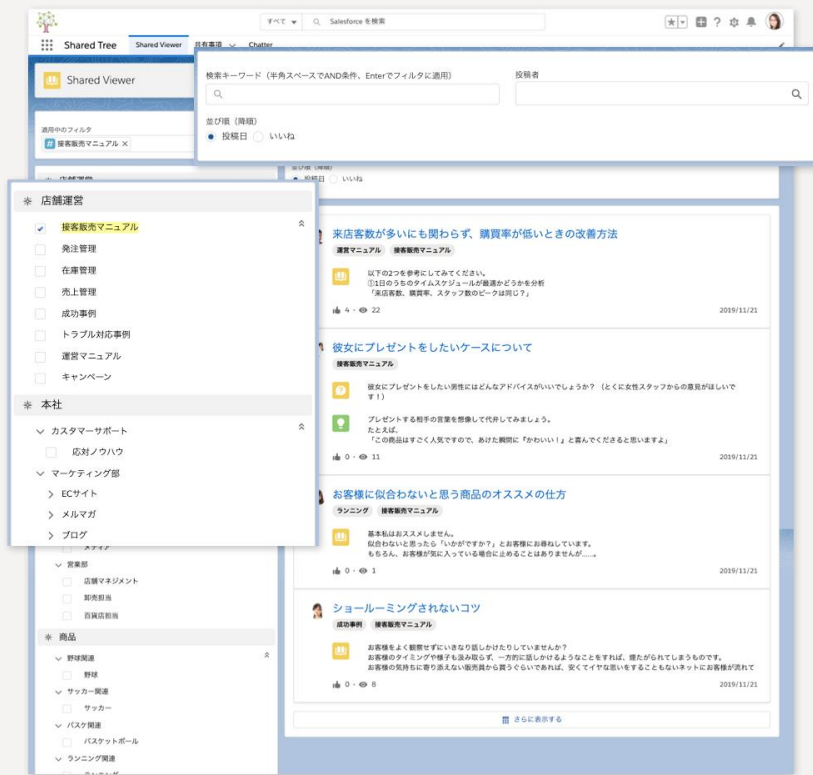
すべて Salesforce を検索

Shared Tree Shared Viewer 共有事項 Chatter

Shared Viewer

適用中のフィルタ
接客販売マニュアル ×

検索キーワード（半角スペースでAND条件、Enterでフィルタに適用）

投稿者

並び順（降順）
投稿日 いいね

店舗運営
接客販売マニュアル
発注管理
在庫管理
売上管理
成功事例
トラブル対応事例
運営マニュアル
キャンペーン

本社
カスタマーサポート
応対ノウハウ
マーケティング部
ECサイト
メルマガ
ブログ
メディア
営業部
店舗マネジメント
卸売担当
百貨店担当

商品
野球関連
野球
サッカー関連
サッカー
バスケ関連
バスケットボール
ランニング関連

来店客数が多いにも関わらず、購買率が低いときの改善方法
運営マニュアル 接客販売マニュアル
以下の2つを参考にしてみてください。
①1日のうちのタイムスケジュールが最適かどうかを分析
「来店客数、購買率、スタッフ数のピークは同じ？」
4 · 22 2019/11/21

彼女にプレゼントをしたいケースについて
接客販売マニュアル
彼女にプレゼントをしたい男性にはどんなアドバイスがいいでしょうか？（とくに女性スタッフからの意見がほしいです！）
プレゼントする相手の要望を想像して代弁してみましょう。
たとえば、
「この商品はすごく人気ですので、あけた瞬間に『かわいい！』と喜んでくださると思いますよ」
0 · 11 2019/11/21

お客様に似合わないと思う商品のオススメの仕方
ランニング 接客販売マニュアル
基本私はおススメしません。
似合わないと思ったら「いかがですか？」とお客様にお尋ねしています。
もちろん、お客様が気に入っている場合に止めることはしませんが......。
0 · 1 2019/11/21

ショールーミングされないコツ
成功事例 接客販売マニュアル
お客様をよく観察せずにいきなり話しかけたりしていませんか？
お客様のタイミングや様子も汲み取らず、一方的に話しかけるようなことをすれば、嫌がられてしまうものです。
お客様の気持ちに寄り添えない販売員から買うぐらいであれば、安くてイヤな思いをすることもないネットにお客様が流れて
0 · 8 2019/11/21

さらに表示する